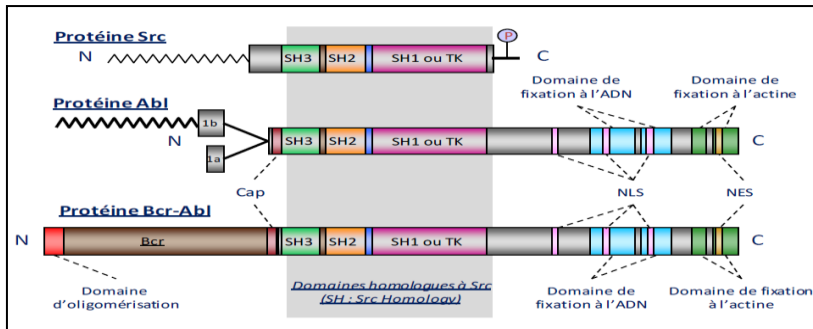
Protéine Src
N
SH3
SH2
SH1 ou TK
P
C

Protéine Abl
Domaine de fixation à l'ADN
Domaine de fixation à l'actine
1b
N
1a
SH3
SH2
SH1 ou TK
C
Cap
NLS
NES

Protéine Bcr-Abl
N
Bcr
SH3
SH2
SH1 ou TK
C
Domaine d'oligomérisation
Domaines homologues à Src (SH : Src Homology)
Domaine de fixation à l'ADN
Domaine de fixation à l'actine